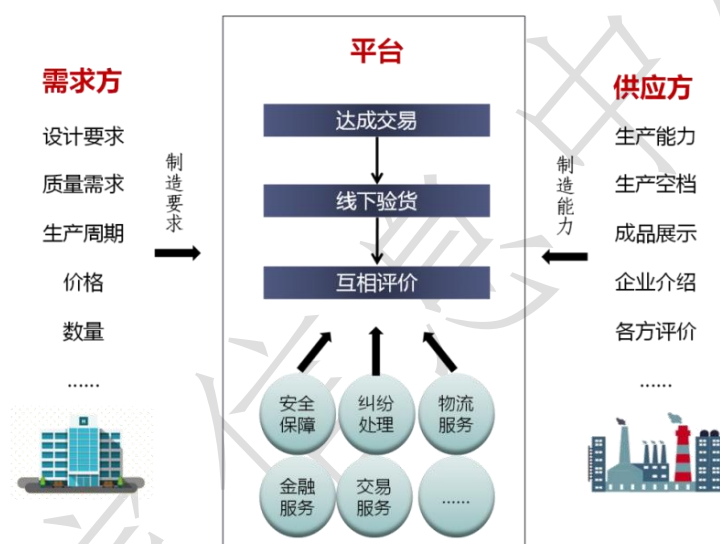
需求方

设计要求

质量需求

生产周期

价格

数量

……

制造要求

平台

达成交易

线下验货

互相评价

安全保障

纠纷处理

物流服务

金融服务

交易服务

……

制造能力

供应方

生产能力

生产空档

成品展示

企业介绍

各方评价

……